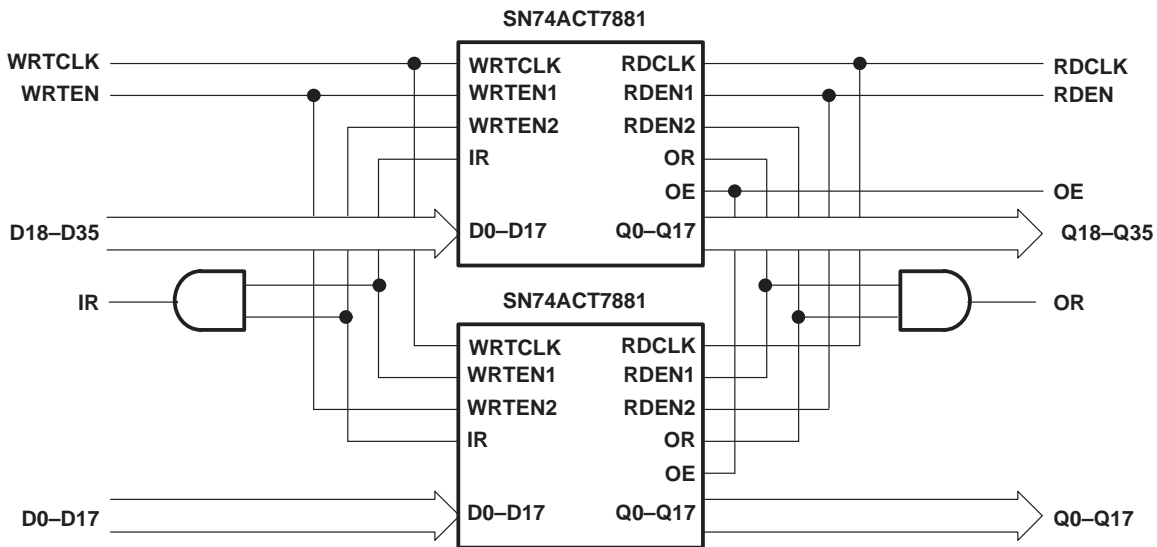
SN74ACT7881

WRTCLK
WRTEN

WRTCLK
WRTEN1
WRTEN2
IR

RDCLK
RDEN1
RDEN2
OR
OE

RDCLK
RDEN

OE

D18–D35

D0–D17

Q0–Q17

Q18–Q35

IR

SN74ACT7881

OR

WRTCLK
WRTEN1
WRTEN2
IR

RDCLK
RDEN1
RDEN2
OR
OE

D0–D17

D0–D17

Q0–Q17

Q0–Q17